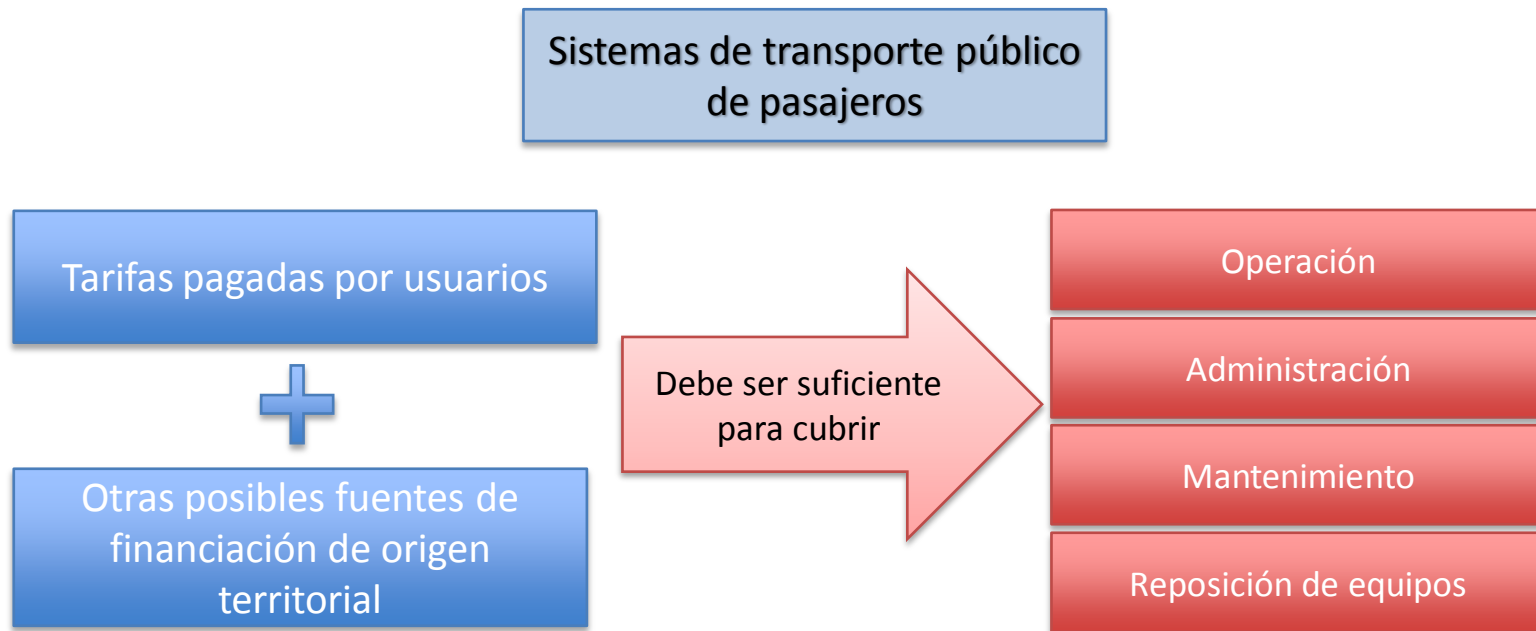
Sistemas de transporte público de pasajeros

Tarifas pagadas por usuarios

Otras posibles fuentes de financiación de origen territorial

Debe ser suficiente para cubrir

Operación

Administración

Mantenimiento

Reposición de equipos